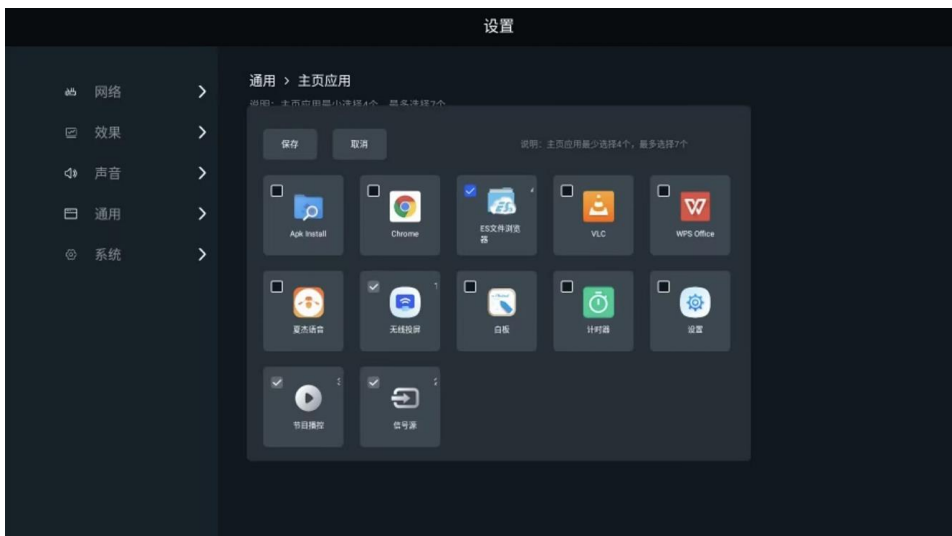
设置

网络
效果
声音
通用
系统

通用 > 主页应用
说明：主页应用最少选择4个，最多选择7个

保存
取消
说明：主页应用最少选择4个，最多选择7个

Apk Install
Chrome
ES文件浏览器
VLC
WPS Office
夏杰语音
无线投屏
白板
计时器
设置
节目播控
信号源